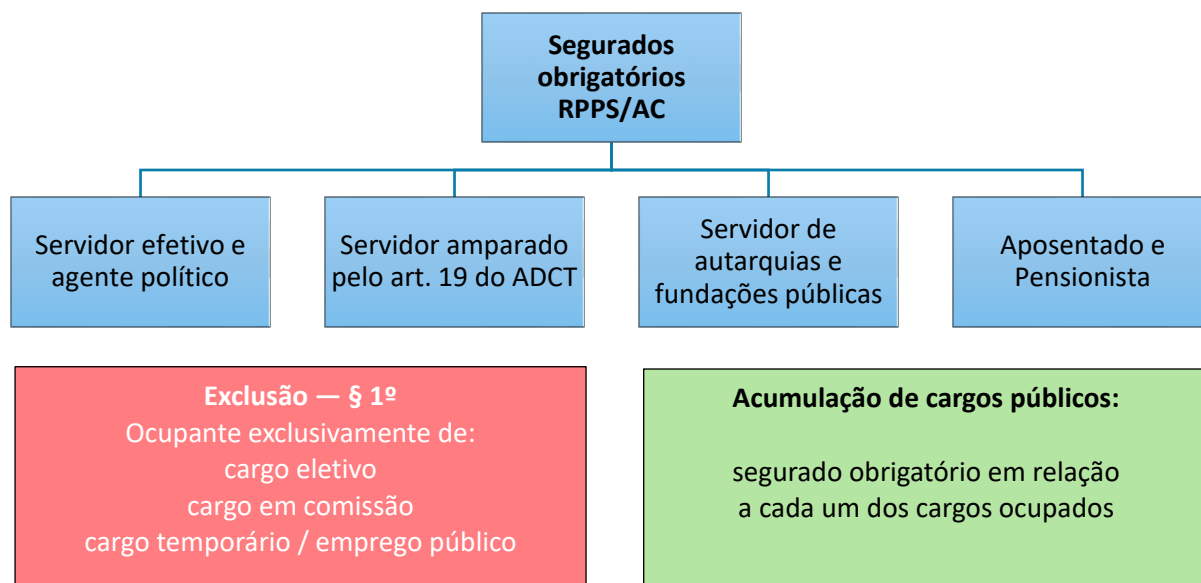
Segurados obrigatórios RPPS/AC

Servidor efetivo e agente político

Servidor amparado pelo art. 19 do ADCT

Servidor de autarquias e fundações públicas

Aposentado e Pensionista

Exclusão — § 1º
Ocupante exclusivamente de:
cargo eletivo
cargo em comissão
cargo temporário / emprego público

Acumulação de cargos públicos:

segurado obrigatório em relação a cada um dos cargos ocupados